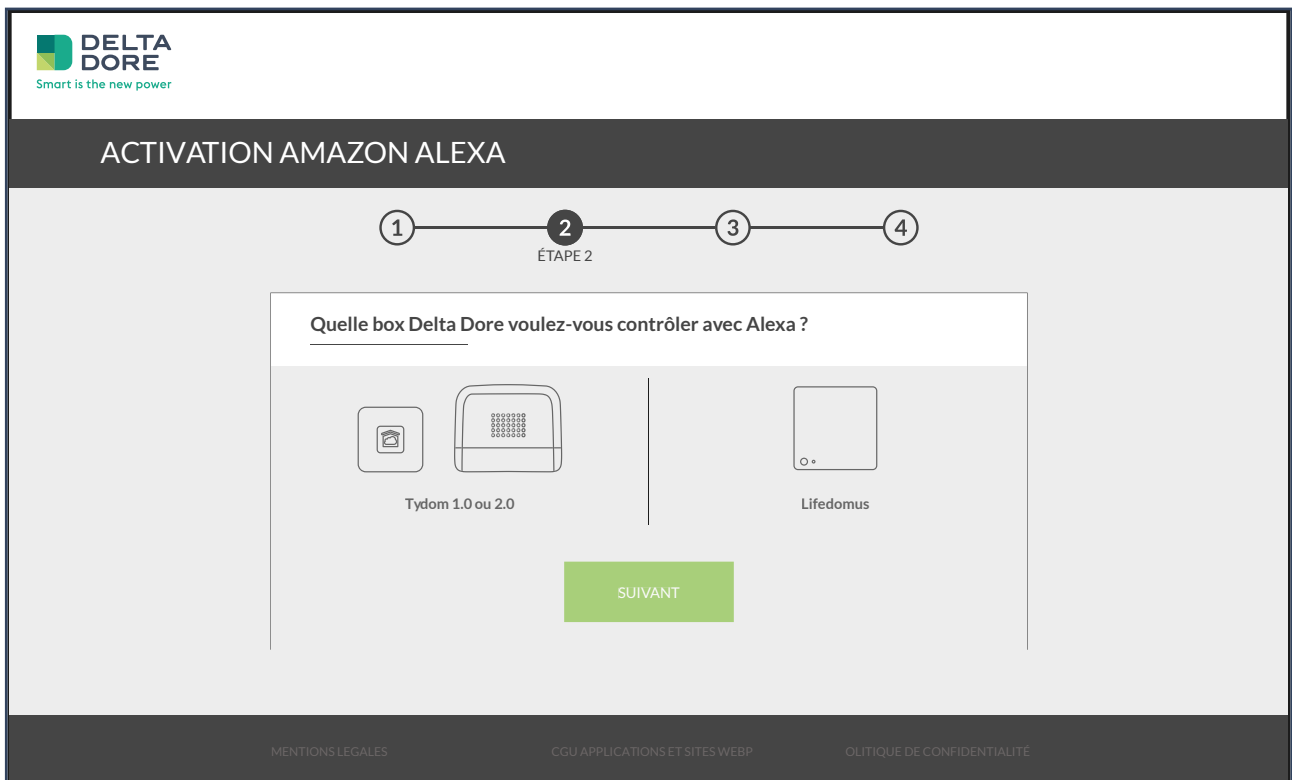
DELTA DORE
Smart is the new power

ACTIVATION AMAZON ALEXA

1 2 3 4
ÉTAPE 2

Quelle box Delta Dore voulez-vous contrôler avec Alexa ?

Tydom 1.0 ou 2.0

Lifedomus

SUIVANT

MENTIONS LEGALES CGU APPLICATIONS ET SITES WEBP OLITIQUE DE CONFIDENTIALITÉ